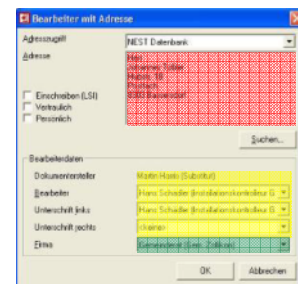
Bearbeiter mit Adresse

Adresszugriff
NEST Datenbank

Adresse
Herr
Johannes Müller
Hubstr. 18
Postfach
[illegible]

Einschreiben (LSI)
Vertraulich
Persönlich

Suchen...

Bearbeiterdaten

Dokumentersteller
Martin Hosto (Substitut)

Bearbeiter
Hans Schädler (Installationskontrolleur G...

Unterschrift links
Hans Schädler (Installationskontrolleur G...

Unterschrift rechts
<keine>

Firma
Gemeindeamt (Sem. Zollikon)

OK
Abbrechen